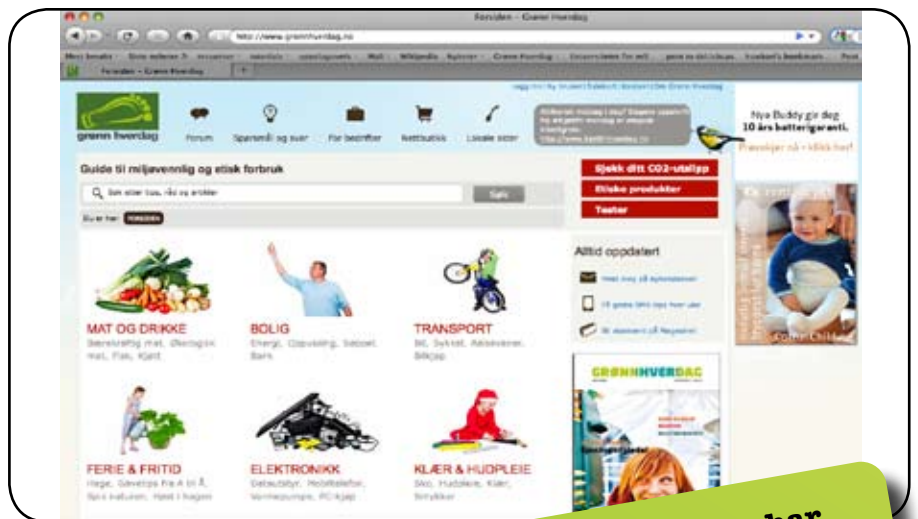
Forsiden – Grønn Hverdag

http://www.gronnhverdag.no

Forsiden – Grønn Hverdag

grønn hverdag

Forum

Spørsmål og svar

For bedrifter

Nettbutikk

Lokale sider

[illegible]

Nye Buddy gir deg 10 års batterigaranti.

Prøvekjør nå – klikk her!

Guide til miljøvennlig og etisk forbruk

Søk etter tips, råd og artikler

Søk

Du er her: FORSIDEN

Sjekk ditt CO2-utslipp

Etiske produkter

Tester

Alltid oppdatert

MAT OG DRIKKE

Bærekraftig mat, Økologisk mat, Fisk, Kjøtt

BOLIG

Energi, Oppussing, Søppel, Barn

TRANSPORT

Bil, Sykkel, Reisevaner, Bilkjøp

FERIE & FRITID

Hage, Gavetips fra A til Å, Spis naturen, Hold i hagen

ELEKTRONIKK

Datautstyr, Mobiltelefon, Varmepumpe, PC-kjøp

KLÆR & HUDPLEIE

Sko, Hudpleie, Klær, Smykker

GRØNN HVERDAG

har